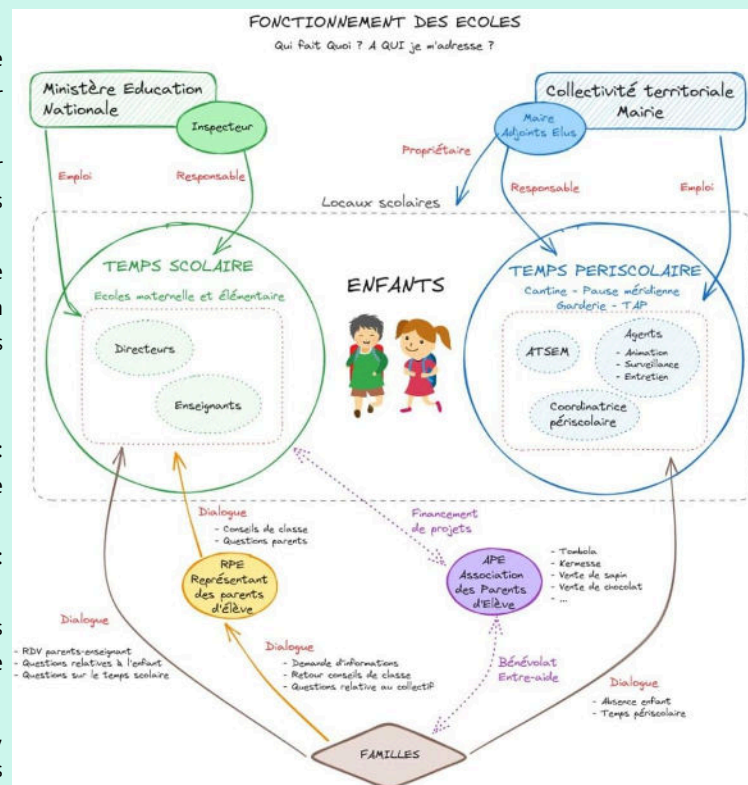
FONCTIONNEMENT DES ECOLES

Qui fait Quoi ? A QUI je m'adresse ?

Ministère Education Nationale

Inspecteur

Collectivité territoriale Mairie

Maire Adjoints Elus

Propriétaire

Emploi

Responsable

Responsable

Emploi

Locaux scolaires

TEMPS SCOLAIRE

Ecoles maternelle et élémentaire

Directeurs

Enseignants

ENFANTS

TEMPS PERISCOLAIRE

Cantine - Pause méridienne Garderie - TAP

ATSEM

Agents
- Animation
- Surveillance
- Entretien

Coordinatrice périscolaire

Dialogue
- Conseils de classe
- Questions parents

Financement de projets

RPE Représentant des parents d'Elève

APE Association des Parents d'Elève

- Tombola
- Kermesse
- Vente de sapin
- Vente de chocolat
- ...

Dialogue

- RDV parents-enseignant
- Questions relatives à l'enfant
- Questions sur le temps scolaire

Dialogue
- Demande d'informations
- Retour conseils de classe
- Questions relative au collectif

Bénévolat Entre-aide

Dialogue
- Absence enfant
- Temps périscolaire

FAMILLES